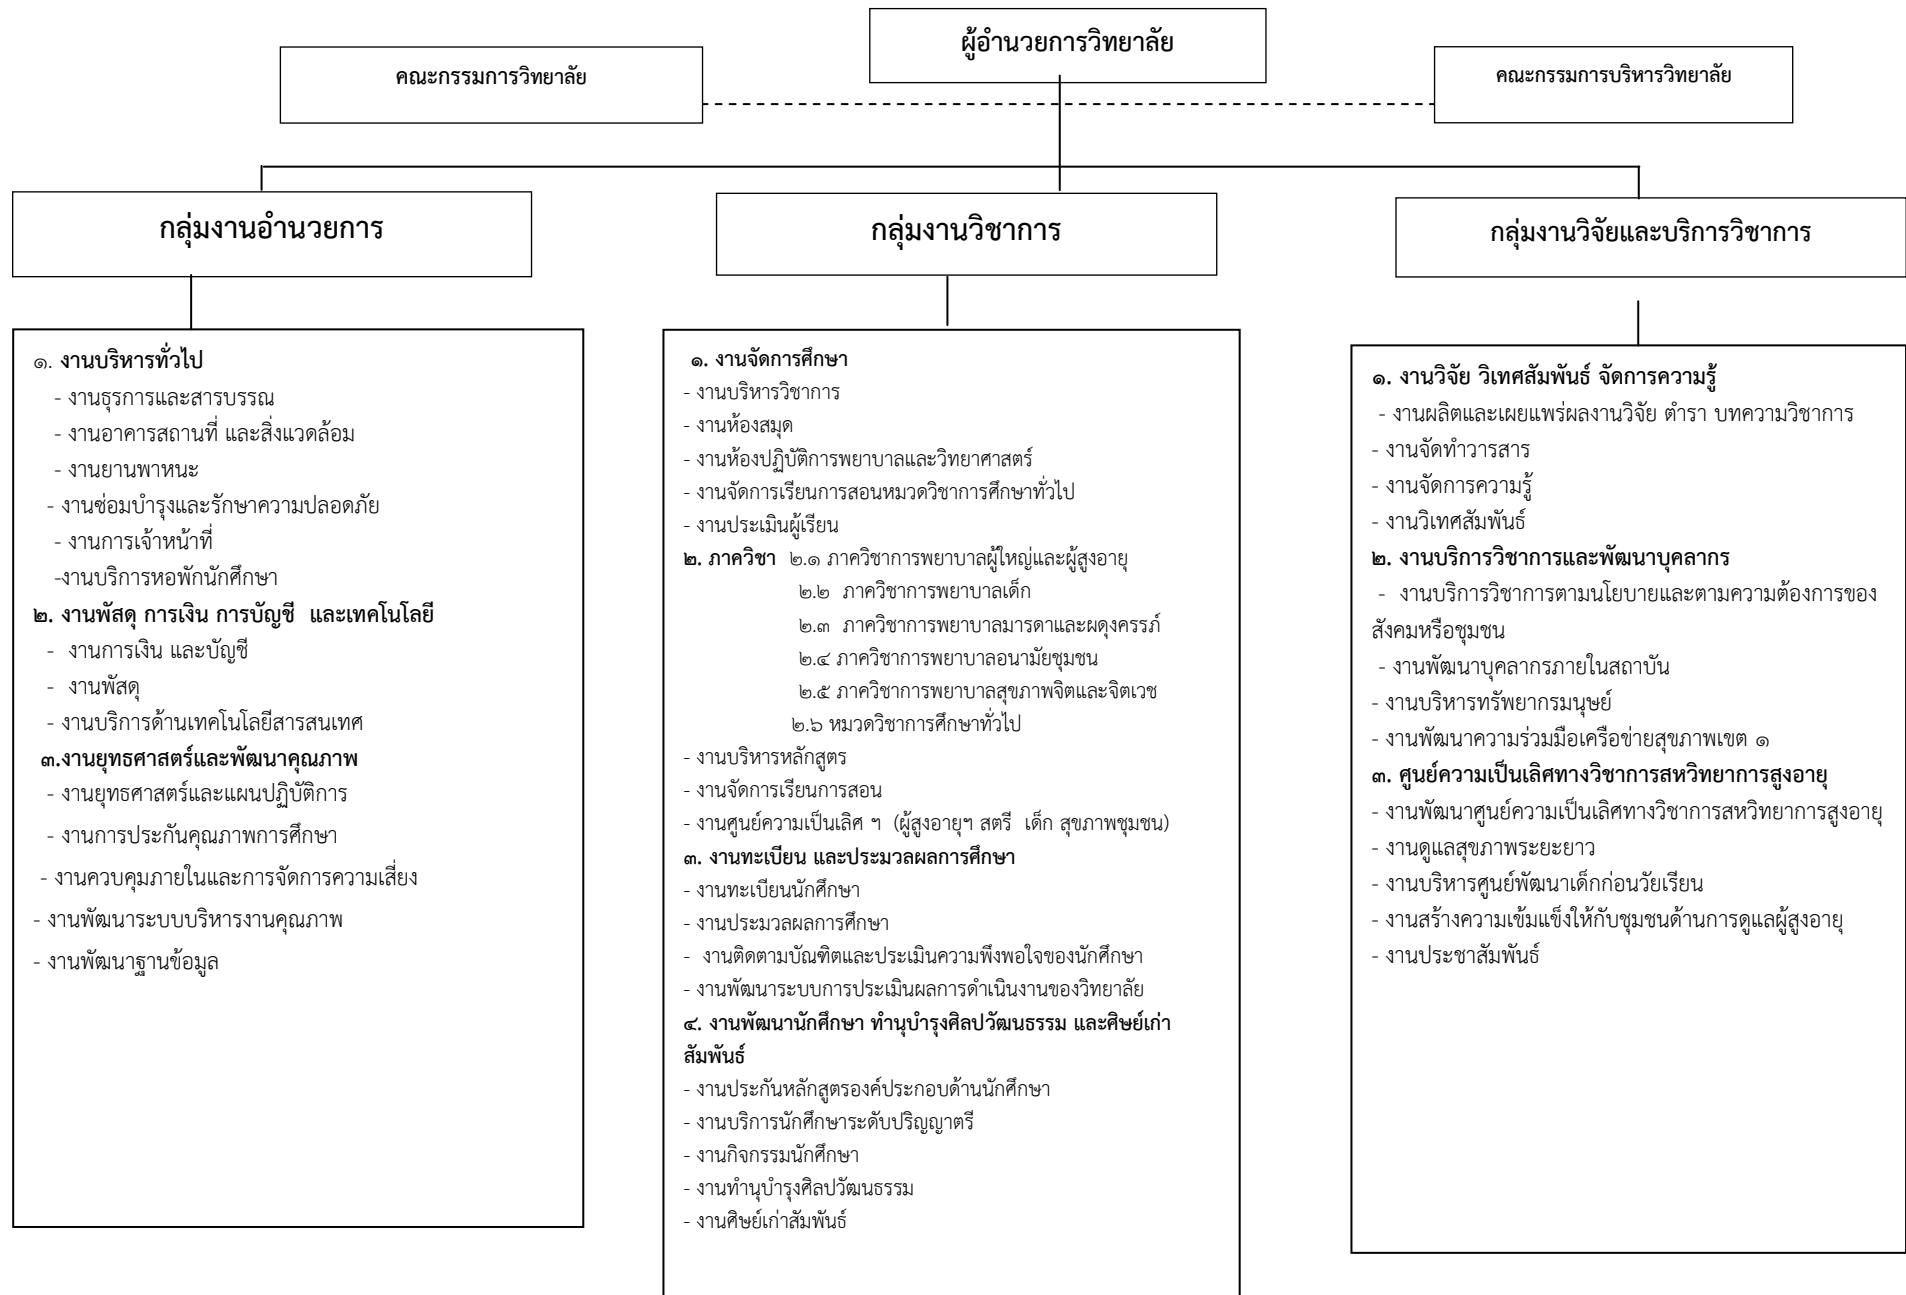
ผู้อำนวยการวิทยาลัย

คณะกรรมการวิทยาลัย

คณะกรรมการบริหารวิทยาลัย

กลุ่มงานอำนวยการ

กลุ่มงานวิชาการ

กลุ่มงานวิจัยและบริการวิชาการ

๑. งานบริหารทั่วไป
- งานธุรการและสารบรรณ
- งานอาคารสถานที่ และสิ่งแวดล้อม
- งานยานพาหนะ
- งานซ่อมบำรุงและรักษาความปลอดภัย
- งานการเจ้าหน้าที่
-งานบริการหอพักนักศึกษา
๒. งานพัสดุ การเงิน การบัญชี และเทคโนโลยี
- งานการเงิน และบัญชี
- งานพัสดุ
- งานบริการด้านเทคโนโลยีสารสนเทศ
๓.งานยุทธศาสตร์และพัฒนาคุณภาพ
- งานยุทธศาสตร์และแผนปฏิบัติการ
- งานการประกันคุณภาพการศึกษา
- งานควบคุมภายในและการจัดการความเสี่ยง
- งานพัฒนาระบบบริหารงานคุณภาพ
- งานพัฒนาฐานข้อมูล

๑. งานจัดการศึกษา
- งานบริหารวิชาการ
- งานห้องสมุด
- งานห้องปฏิบัติการพยาบาลและวิทยาศาสตร์
- งานจัดการเรียนการสอนหมวดวิชาการศึกษาทั่วไป
- งานประเมินผู้เรียน
๒. ภาควิชา ๒.๑ ภาควิชาการพยาบาลผู้ใหญ่และผู้สูงอายุ
๒.๒ ภาควิชาการพยาบาลเด็ก
๒.๓ ภาควิชาการพยาบาลมารดาและผดุงครรภ์
๒.๔ ภาควิชาการพยาบาลอนามัยชุมชน
๒.๕ ภาควิชาการพยาบาลสุขภาพจิตและจิตเวช
๒.๖ หมวดวิชาการศึกษาทั่วไป
- งานบริหารหลักสูตร
- งานจัดการเรียนการสอน
- งานศูนย์ความเป็นเลิศ ฯ (ผู้สูงอายุฯ สตรี เด็ก สุขภาพชุมชน)
๓. งานทะเบียน และประมวลผลการศึกษา
- งานทะเบียนนักศึกษา
- งานประมวลผลการศึกษา
- งานติดตามบัณฑิตและประเมินความพึงพอใจของนักศึกษา
- งานพัฒนาระบบการประเมินผลการดำเนินงานของวิทยาลัย
๔. งานพัฒนานักศึกษา ทำนุบำรุงศิลปวัฒนธรรม และศิษย์เก่าสัมพันธ์
- งานประกันหลักสูตรองค์ประกอบด้านนักศึกษา
- งานบริการนักศึกษาระดับปริญญาตรี
- งานกิจกรรมนักศึกษา
- งานทำนุบำรุงศิลปวัฒนธรรม
- งานศิษย์เก่าสัมพันธ์

๑. งานวิจัย วิเทศสัมพันธ์ จัดการความรู้
- งานผลิตและเผยแพร่ผลงานวิจัย ตำรา บทความวิชาการ
- งานจัดทำวารสาร
- งานจัดการความรู้
- งานวิเทศสัมพันธ์
๒. งานบริการวิชาการและพัฒนาบุคลากร
- งานบริการวิชาการตามนโยบายและตามความต้องการของสังคมหรือชุมชน
- งานพัฒนาบุคลากรภายในสถาบัน
- งานบริหารทรัพยากรมนุษย์
- งานพัฒนาความร่วมมือเครือข่ายสุขภาพเขต ๑
๓. ศูนย์ความเป็นเลิศทางวิชาการสหวิทยาการสูงอายุ
- งานพัฒนาศูนย์ความเป็นเลิศทางวิชาการสหวิทยาการสูงอายุ
- งานดูแลสุขภาพระยะยาว
- งานบริหารศูนย์พัฒนาเด็กก่อนวัยเรียน
- งานสร้างความเข้มแข็งให้กับชุมชนด้านการดูแลผู้สูงอายุ
- งานประชาสัมพันธ์